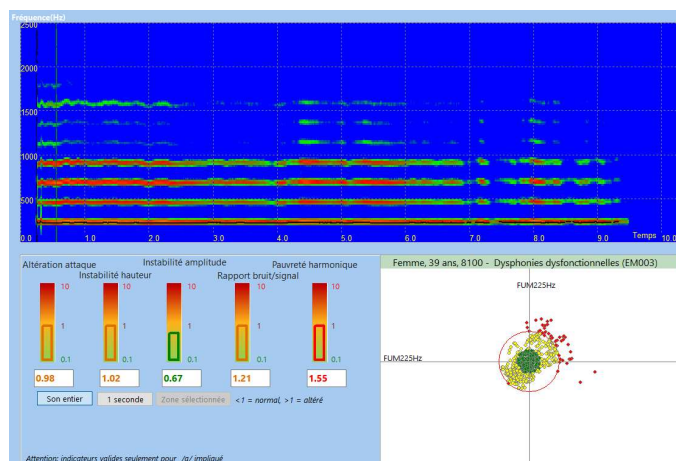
Fréquence(Hz)
2500
2000
1500
1000
500
0.0
1.0
2.0
3.0
4.0
5.0
6.0
7.0
8.0
9.0
Temps
10.0

Altération attaque
Instabilité hauteur
Instabilité amplitude
Rapport bruit/signal
Pauvreté harmonique

10
1
0.1
10
1
0.1
10
1
0.1
10
1
0.1
10
1
0.1

0.98
1.02
0.67
1.21
1.55

Son entier
1 seconde
Zone sélectionnée
<1 = normal, >1 = altéré

Attention: indicateurs valides seulement pour /a/ impliqué

Femme, 39 ans, 8100 - Dysphonies dysfonctionnelles (EM003)
FUM225Hz
FUM225Hz